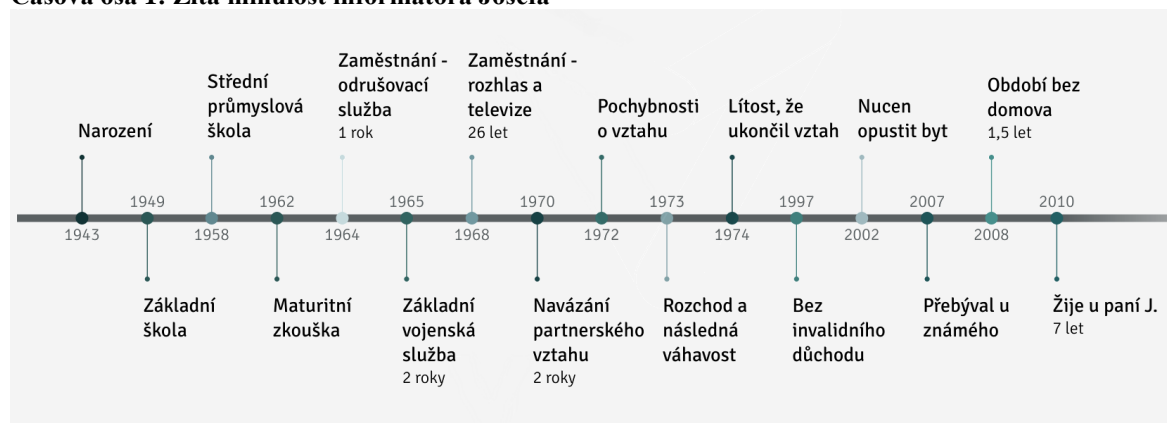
Časová osa 1: Žitá minulost informátora Josefa

Narození
1943

Základní škola
1949

Střední průmyslová škola
1958

Maturitní zkouška
1962

Zaměstnání - odrušovací služba
1 rok
1964

Základní vojenská služba
2 roky
1965

Zaměstnání - rozhlas a televize
26 let
1968

Navázání partnerského vztahu
2 roky
1970

Pochybnosti o vztahu
1972

Rozchod a následná váhavost
1973

Lítost, že ukončil vztah
1974

Bez invalidního důchodu
1997

Nucen opustit byt
2002

Přebýval u známého
2007

Období bez domova
1,5 let
2008

Žije u paní J.
7 let
2010